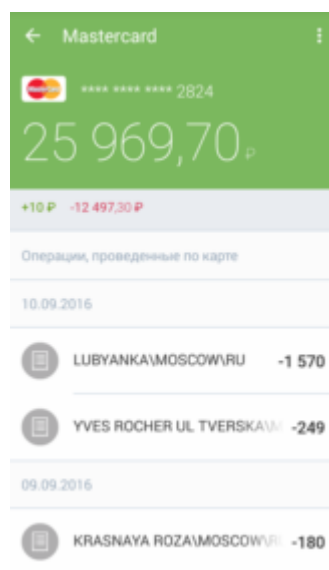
← Mastercard

**** **** **** 2824

25 969,70 ₽

+10 ₽ -12 497,30 ₽

Операции, проведенные по карте

10.09.2016

LUBYANKA\MOSCOW\RU -1 570

YVES ROCHER UL TVERSKA\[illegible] -249

09.09.2016

KRASNAYA ROZA\MOSCOW\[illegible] -180